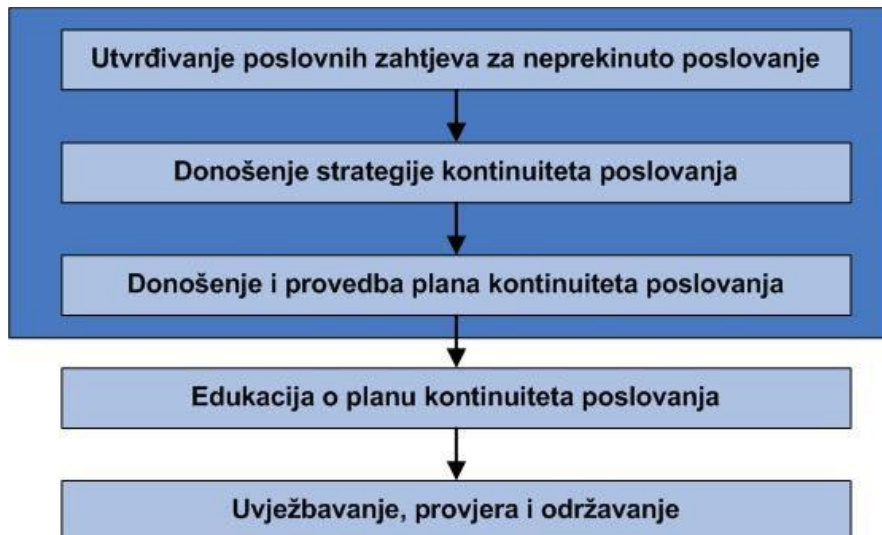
Utvrđivanje poslovnih zahtjeva za neprekinuto poslovanje

Donošenje strategije kontinuiteta poslovanja

Donošenje i provedba plana kontinuiteta poslovanja

Edukacija o planu kontinuiteta poslovanja

Uvježbavanje, provjera i održavanje